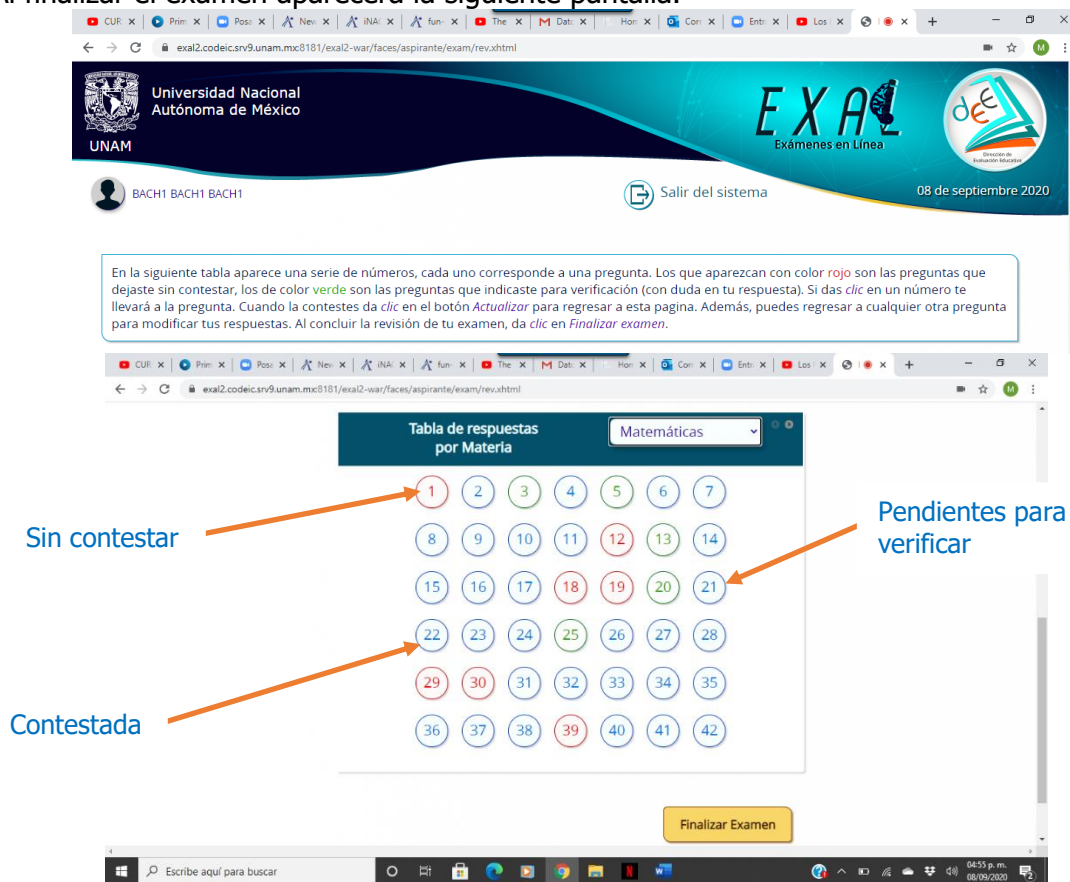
Al finalizar el examen aparecerá la siguiente pantalla:

CUR × Prim × Posa × New × iNAI × fun × The × Data × Hon × Con × Entr × Los × +

exal2.codeic.srv9.unam.mx:8181/exal2-war/faces/aspirante/exam/rev.xhtml

Universidad Nacional Autónoma de México
UNAM

EXAL
Exámenes en Línea

Dirección de Evaluación Educativa

BACH1 BACH1 BACH1

Salir del sistema

08 de septiembre 2020

En la siguiente tabla aparece una serie de números, cada uno corresponde a una pregunta. Los que aparezcan con color rojo son las preguntas que dejaste sin contestar, los de color verde son las preguntas que indicaste para verificación (con duda en tu respuesta). Si das clic en un número te llevará a la pregunta. Cuando la contestes da clic en el botón Actualizar para regresar a esta pagina. Además, puedes regresar a cualquier otra pregunta para modificar tus respuestas. Al concluir la revisión de tu examen, da clic en Finalizar examen.

CUR × Prim × Posa × New × iNAI × fun × The × Data × Hon × Con × Entr × Los × +

exal2.codeic.srv9.unam.mx:8181/exal2-war/faces/aspirante/exam/rev.xhtml

Tabla de respuestas por Materia

Matemáticas

1 2 3 4 5 6 7
8 9 10 11 12 13 14
15 16 17 18 19 20 21
22 23 24 25 26 27 28
29 30 31 32 33 34 35
36 37 38 39 40 41 42

Sin contestar

Pendientes para verificar

Contestada

Finalizar Examen

Escribe aquí para buscar

04:55 p. m.
08/09/2020